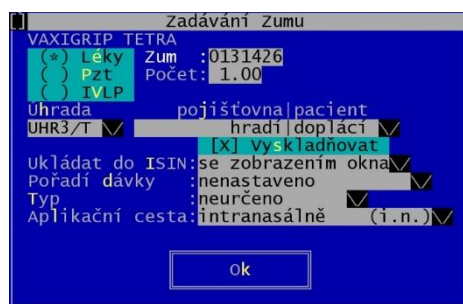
Zadávání Zumu
VAXIGRIP TETRA
(*) Léky
( ) Pzt
( ) IVLP
Zum :0131426
Počet: 1.00
Úhrada pojišťovna|pacient
UHR3/T hradí|doplácí
[X] Vyskladňovat
Ukládat do ISIN:se zobrazením okna
Pořadí dávky :nenastaveno
Typ :neurčeno
Aplikační cesta:intranasálně (i.n.)
Ok